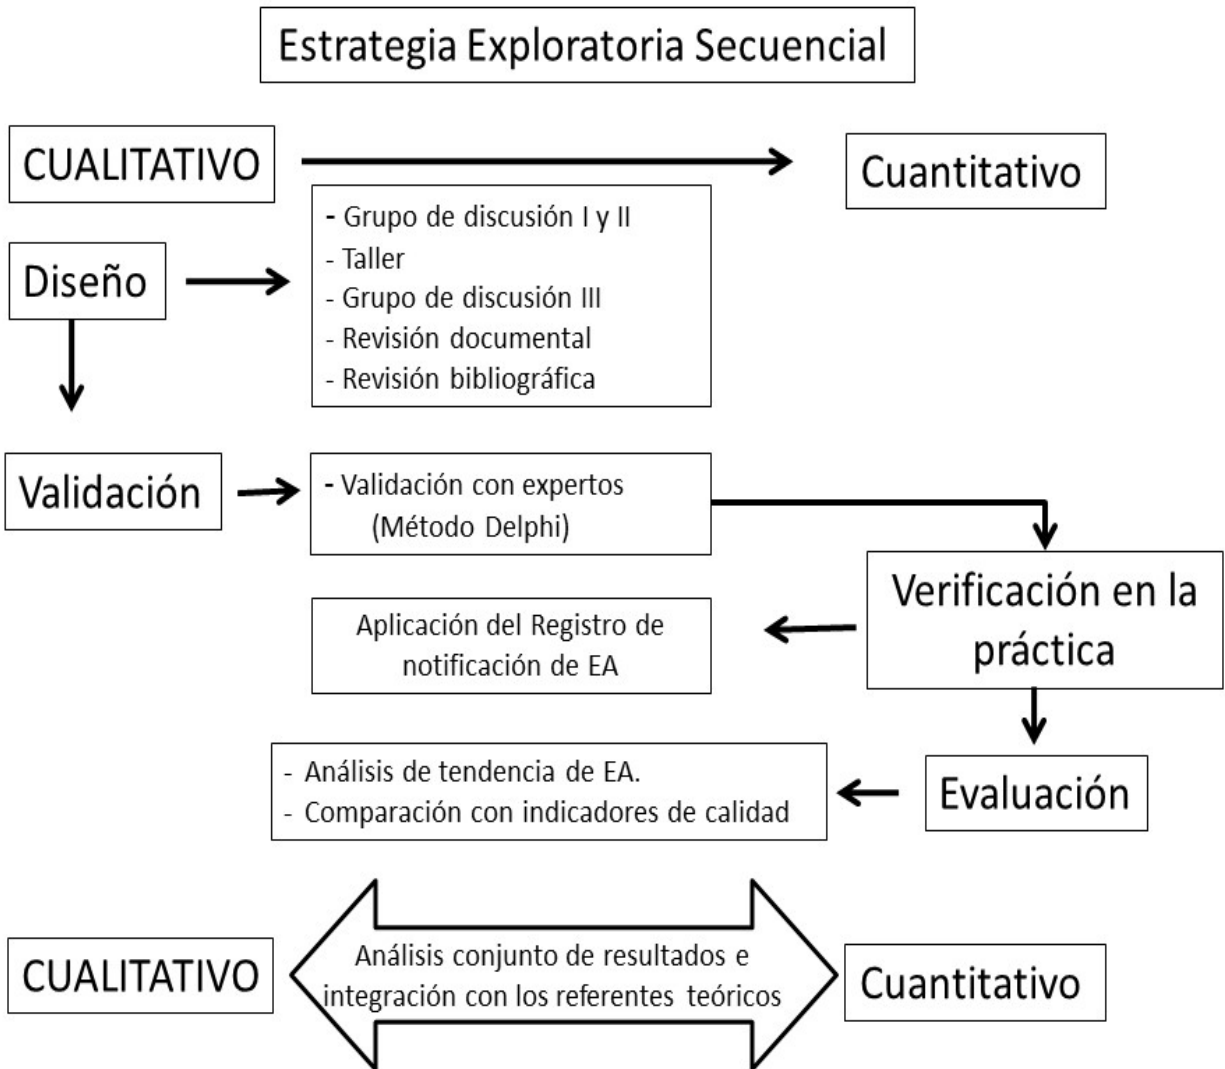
Estrategia Exploratoria Secuencial

CUALITATIVO

Cuantitativo

Diseño

- Grupo de discusión I y II
- Taller
- Grupo de discusión III
- Revisión documental
- Revisión bibliográfica

Validación

- Validación con expertos (Método Delphi)

Verificación en la práctica

Aplicación del Registro de notificación de EA

Evaluación

- Análisis de tendencia de EA.
- Comparación con indicadores de calidad

CUALITATIVO

Análisis conjunto de resultados e integración con los referentes teóricos

Cuantitativo